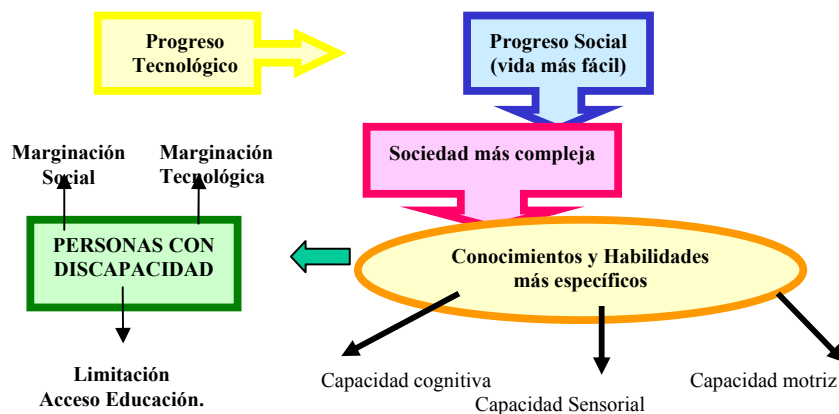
Progreso Tecnológico

Progreso Social (vida más fácil)

Sociedad más compleja

Marginación Social

Marginación Tecnológica

PERSONAS CON DISCAPACIDAD

Conocimientos y Habilidades más específicos

Limitación Acceso Educación.

Capacidad cognitiva

Capacidad Sensorial

Capacidad motriz